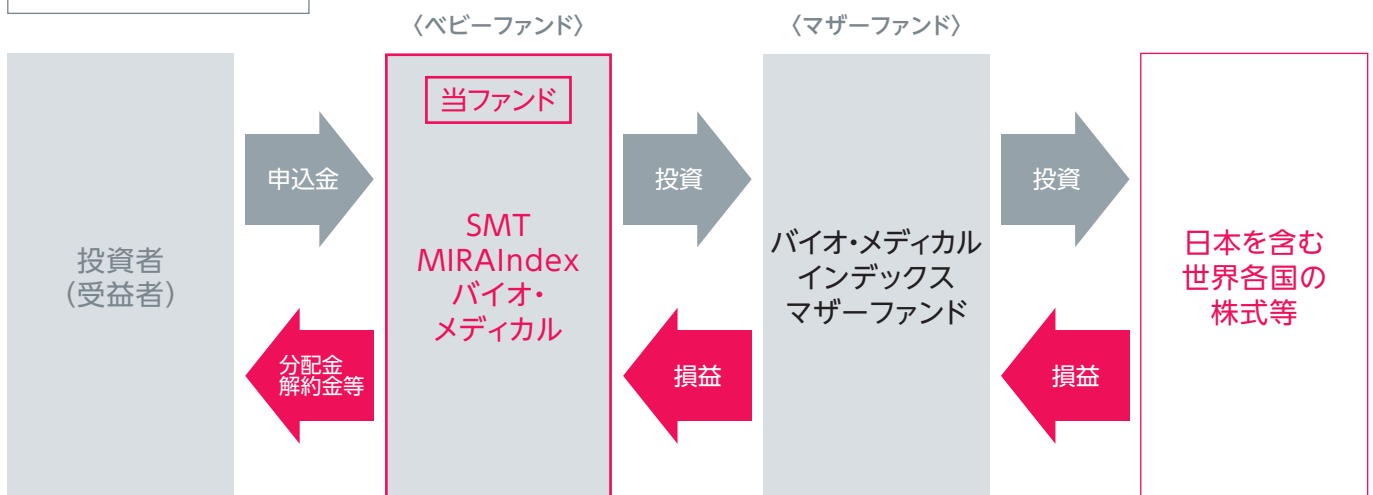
〈ベビーファンド〉

〈マザーファンド〉

投資者
(受益者)

申込金

分配金
解約金等

当ファンド

SMT
MIRAIndex
バイオ・
メディカル

投資

損益

バイオ・メディカル
インデックス
マザーファンド

投資

損益

日本を含む
世界各国の
株式等